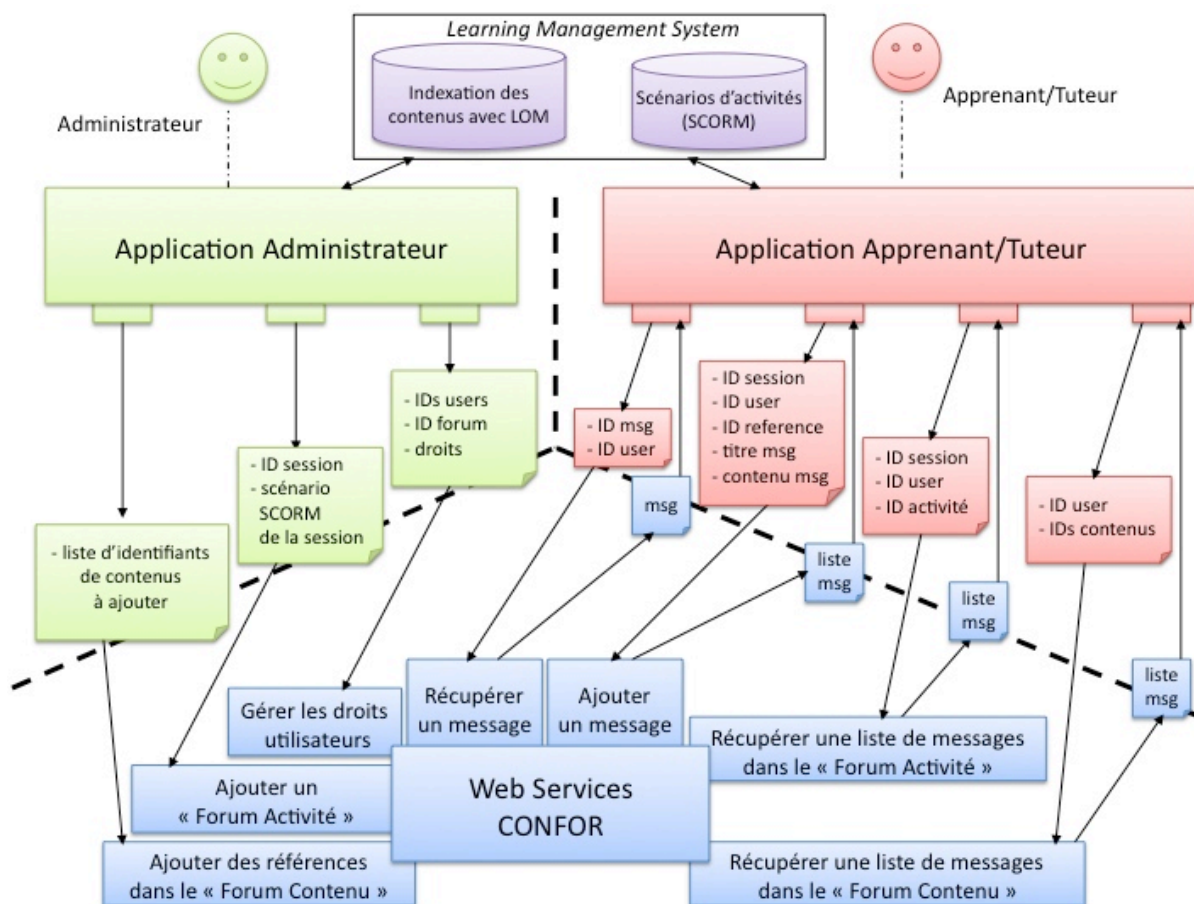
Learning Management System

Indexation des contenus avec LOM

Scénarios d'activités (SCORM)

Administrateur

Apprenant/Tuteur

Application Administrateur

Application Apprenant/Tuteur

- IDs users
- ID forum
- droits

- ID session
- scénario SCORM de la session

- liste d'identifiants de contenus à ajouter

- ID msg
- ID user

msg

- ID session
- ID user
- ID reference
- titre msg
- contenu msg

liste msg

- ID session
- ID user
- ID activité

liste msg

- ID user
- IDs contenus

liste msg

Récupérer un message

Ajouter un message

Gérer les droits utilisateurs

Récupérer une liste de messages dans le « Forum Activité »

Ajouter un « Forum Activité »

Web Services CONFOR

Ajouter des références dans le « Forum Contenu »

Récupérer une liste de messages dans le « Forum Contenu »